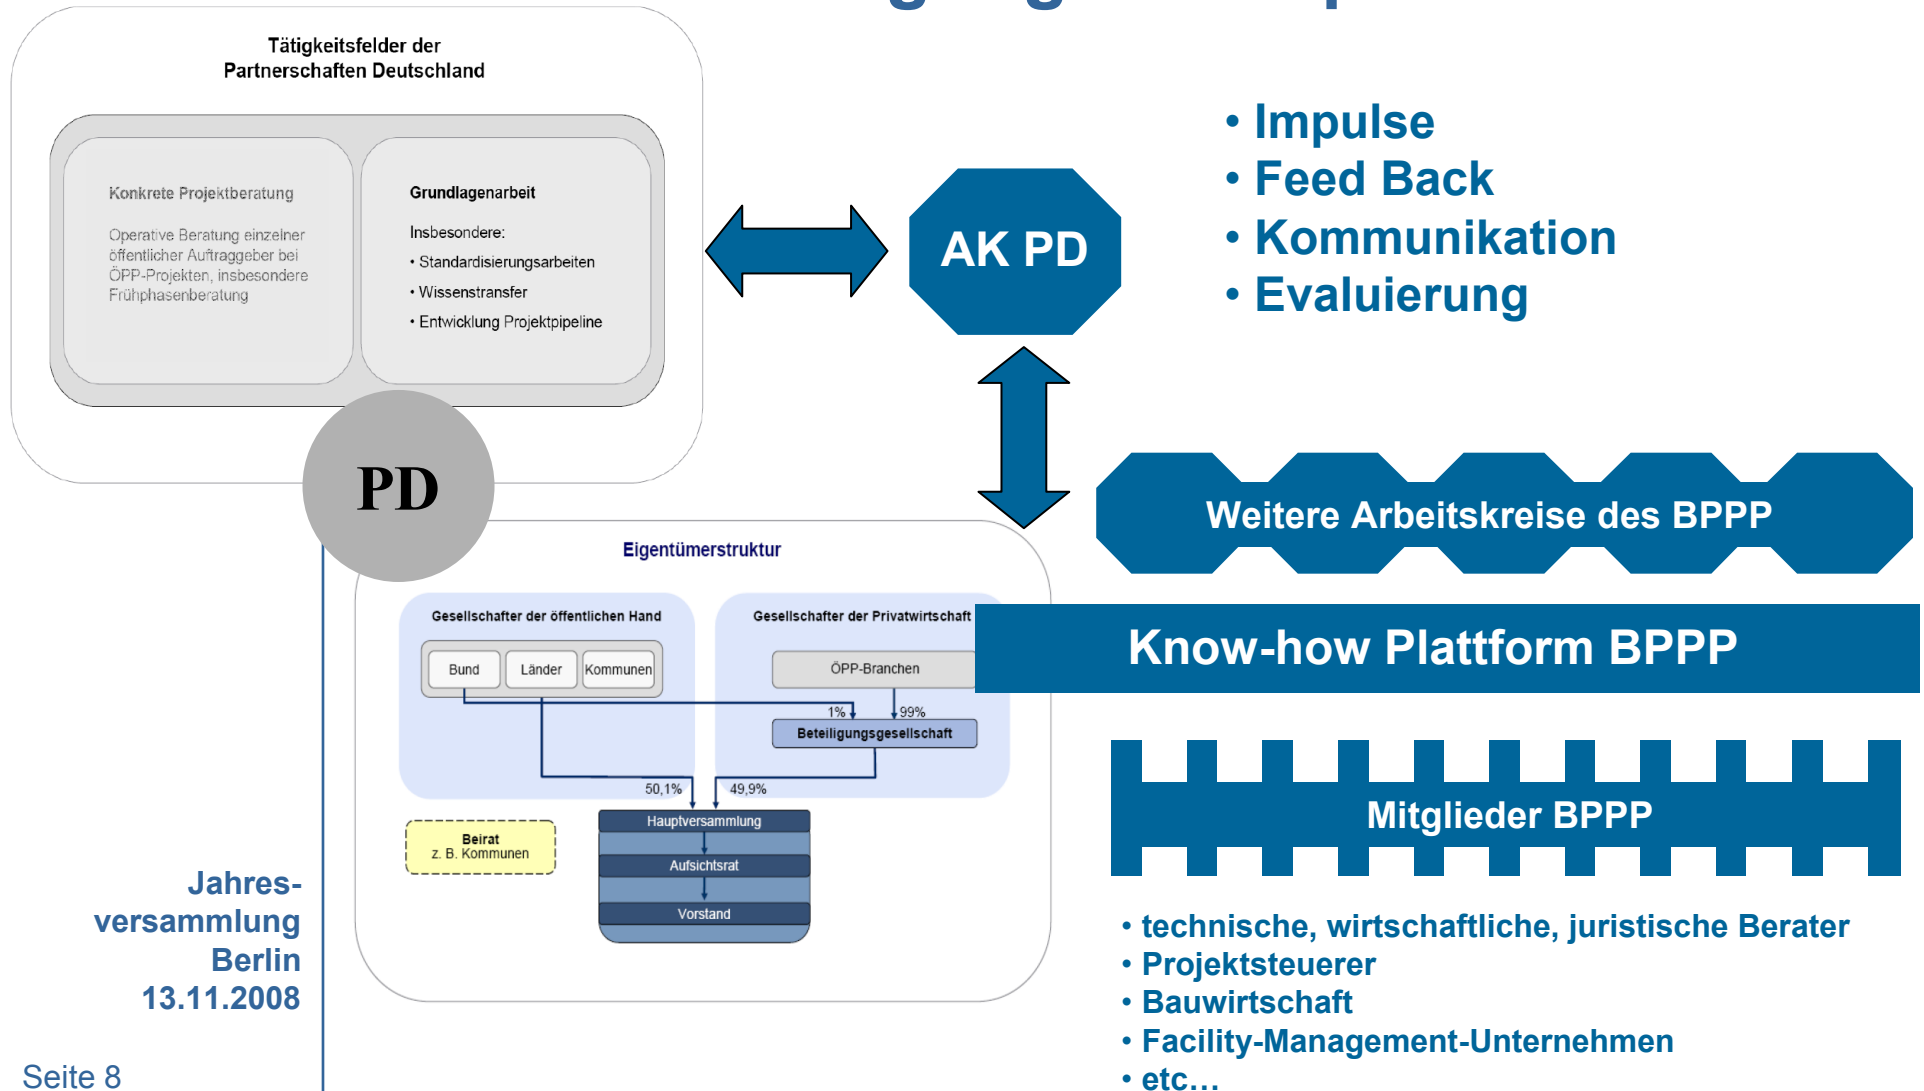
Tätigkeitsfelder der Partnerschaften Deutschland

Konkrete Projektberatung

Operative Beratung einzelner öffentlicher Auftraggeber bei ÖPP-Projekten, insbesondere Frühphasenberatung

Grundlagenarbeit

Insbesondere:

• Standardisierungsarbeiten

• Wissenstransfer

• Entwicklung Projektpipeline

PD

AK PD

• Impulse
• Feed Back
• Kommunikation
• Evaluierung

Weitere Arbeitskreise des BPPP

Eigentümerstruktur

Gesellschafter der öffentlichen Hand

Bund | Länder | Kommunen

Gesellschafter der Privatwirtschaft

ÖPP-Branchen

1%

99%

Beteiligungsgesellschaft

50,1%

49,9%

Beirat
z. B. Kommunen

Hauptversammlung

Aufsichtsrat

Vorstand

Know-how Plattform BPPP

Mitglieder BPPP

• technische, wirtschaftliche, juristische Berater
• Projektsteuerer
• Bauwirtschaft
• Facility-Management-Unternehmen
• etc…

Jahres-versammlung Berlin 13.11.2008

Seite 8